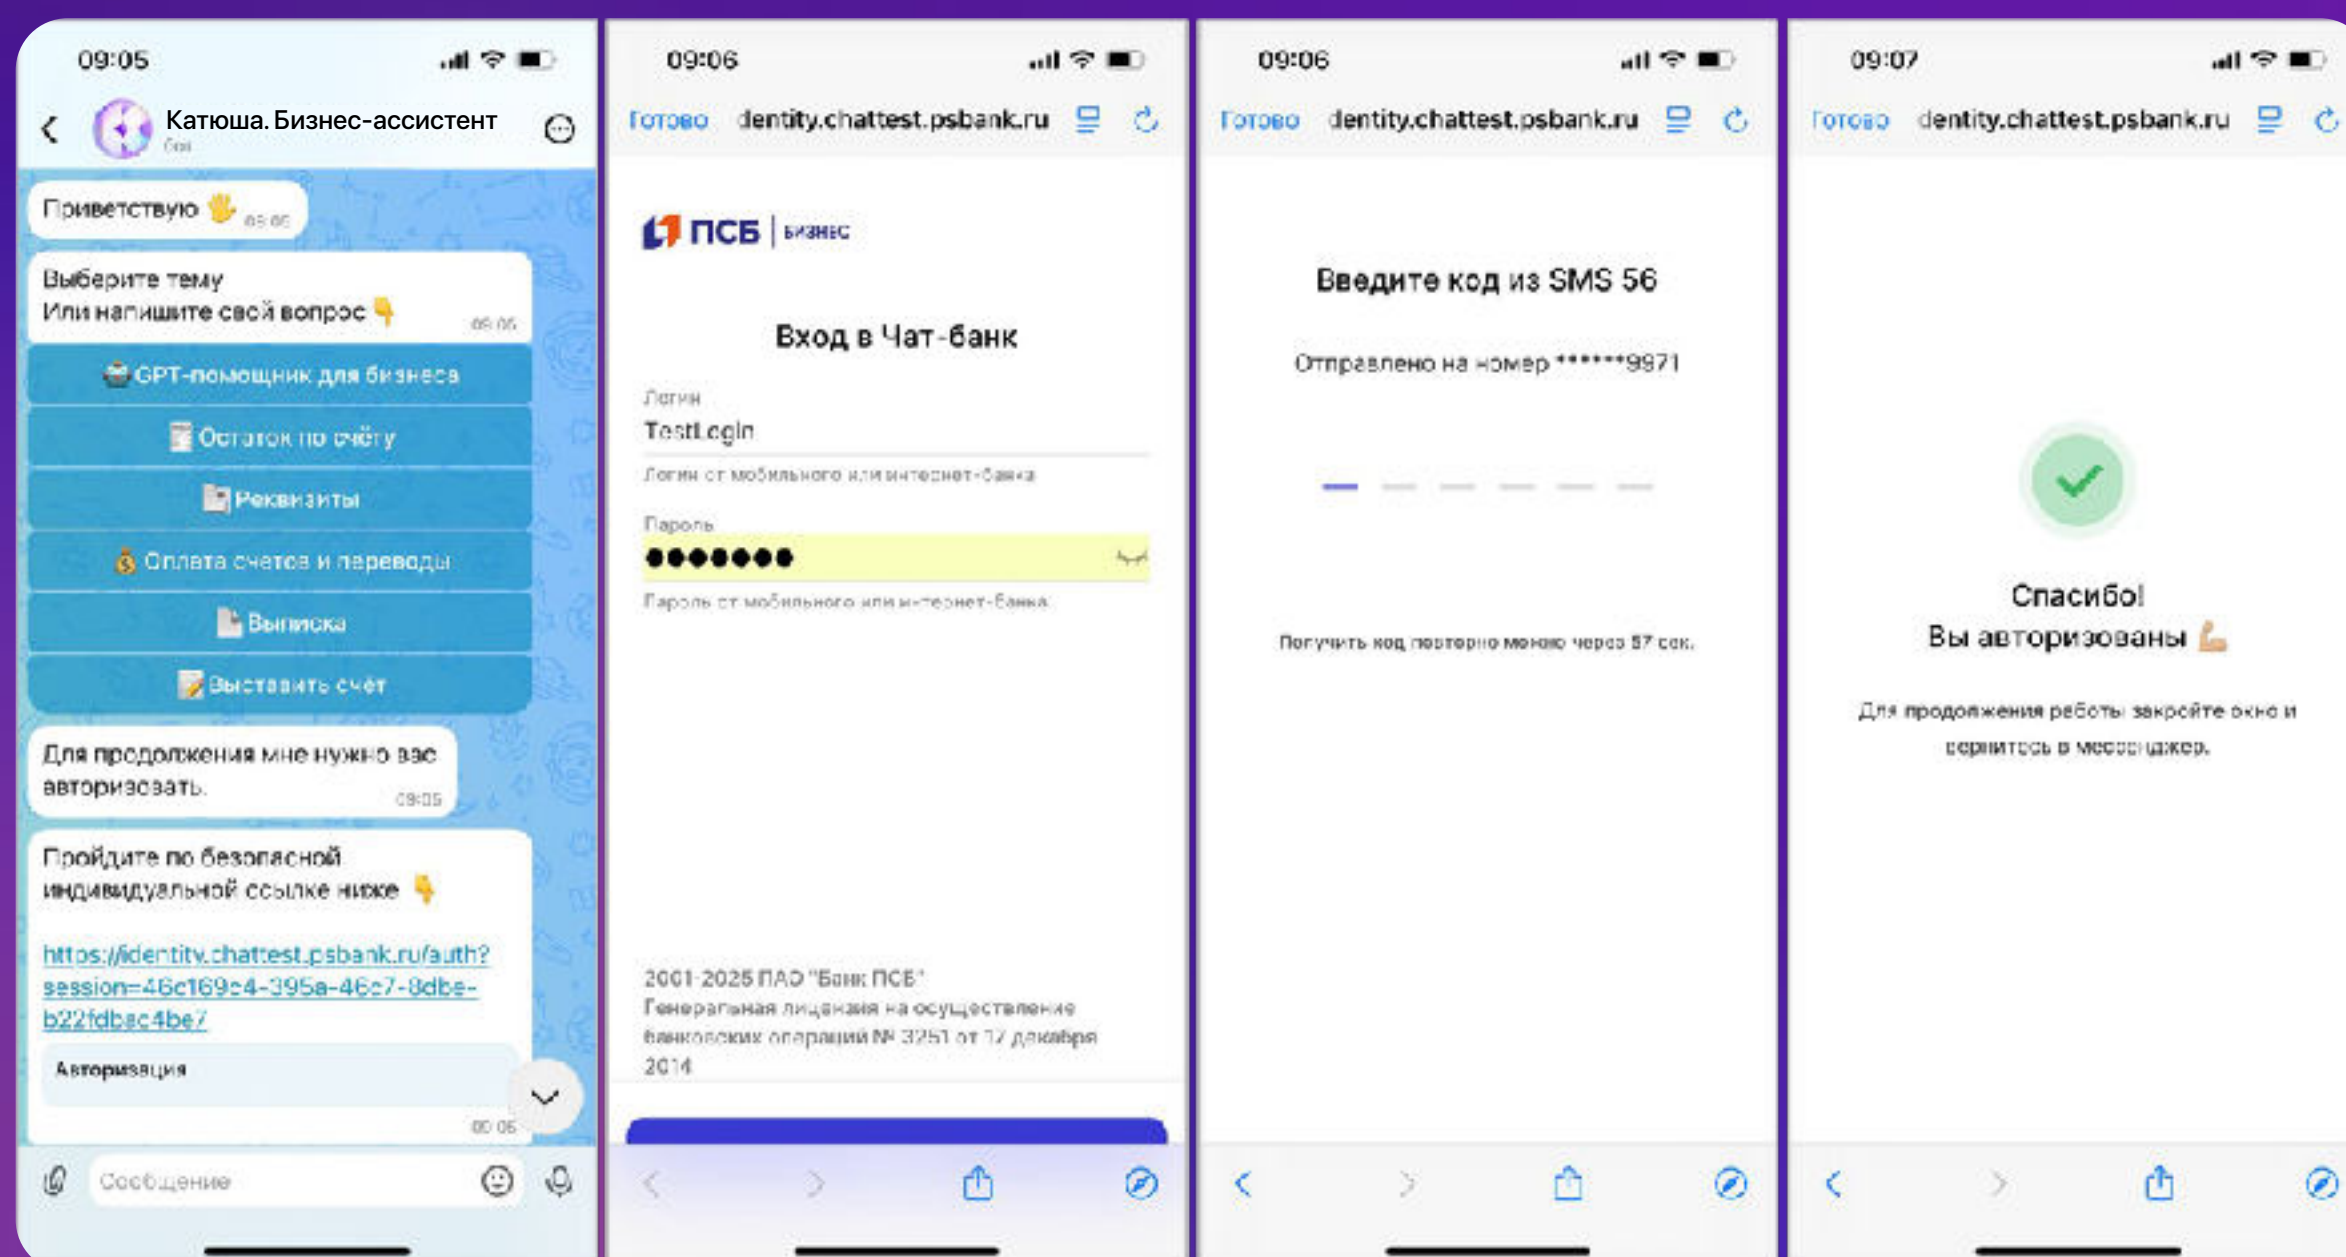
09:05

Катюша. Бизнес-ассистент
бот

Приветствую 🖐 09:05

Выберите тему
Или напишите свой вопрос 👇 09:05

GPT-помощник для бизнеса

Остаток по счёту

Реквизиты

Оплата счетов и переводы

Выписка

Выставить счёт

Для продолжения мне нужно вас авторизовать. 09:05

Пройдите по безопасной индивидуальной ссылке ниже 👇

https://identity.chattest.psbank.ru/auth?session=46c169c4-395a-46c7-8dbe-b22fdbac4be7

Авторизация
09:05

Сообщение

09:06

Готово dentity.chattest.psbank.ru

ПСБ | бизнес

Вход в Чат-банк

Логин
TestLogin
Логин от мобильного или интернет-банка

Пароль
●●●●●●●
Пароль от мобильного или интернет-банка

2001-2025 ПАО "Банк ПСБ"
Генеральная лицензия на осуществление банковских операций № 3251 от 17 декабря 2014

09:06

Готово dentity.chattest.psbank.ru

Введите код из SMS 56

Отправлено на номер ******9971

Получить код повторно можно через 57 сек.

09:07

Готово dentity.chattest.psbank.ru

Спасибо!
Вы авторизованы 💪

Для продолжения работы закройте окно и вернитесь в мессенджер.